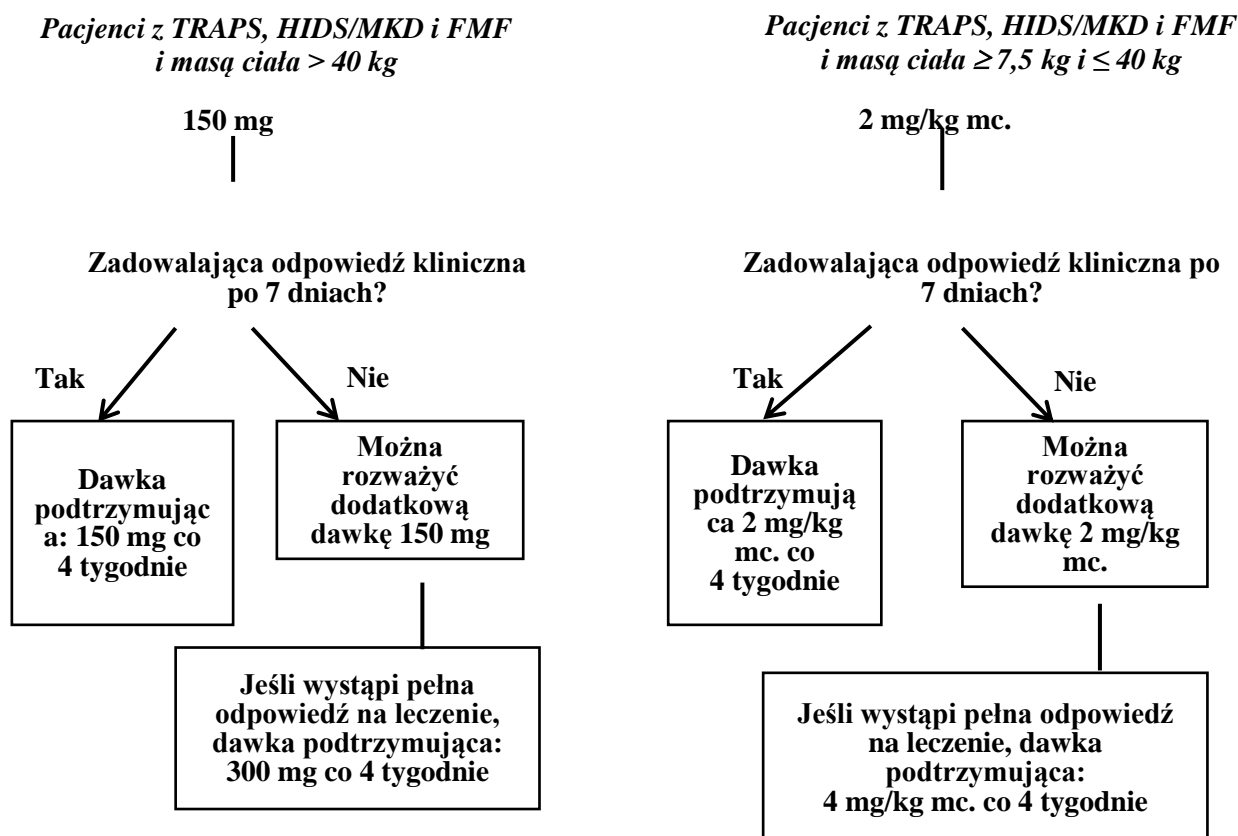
*Pacjenci z TRAPS, HIDS/MKD i FMF i masą ciała > 40 kg*

150 mg

Zadowalająca odpowiedź kliniczna po 7 dniach?

Tak

Nie

Dawka podtrzymująca: 150 mg co 4 tygodnie

Można rozważyć dodatkową dawkę 150 mg

Jeśli wystąpi pełna odpowiedź na leczenie, dawka podtrzymująca: 300 mg co 4 tygodnie

*Pacjenci z TRAPS, HIDS/MKD i FMF i masą ciała $\geq 7,5$ kg i $\leq 40$ kg*

2 mg/kg mc.

Zadowalająca odpowiedź kliniczna po 7 dniach?

Tak

Nie

Dawka podtrzymująca 2 mg/kg mc. co 4 tygodnie

Można rozważyć dodatkową dawkę 2 mg/kg mc.

Jeśli wystąpi pełna odpowiedź na leczenie, dawka podtrzymująca: 4 mg/kg mc. co 4 tygodnie